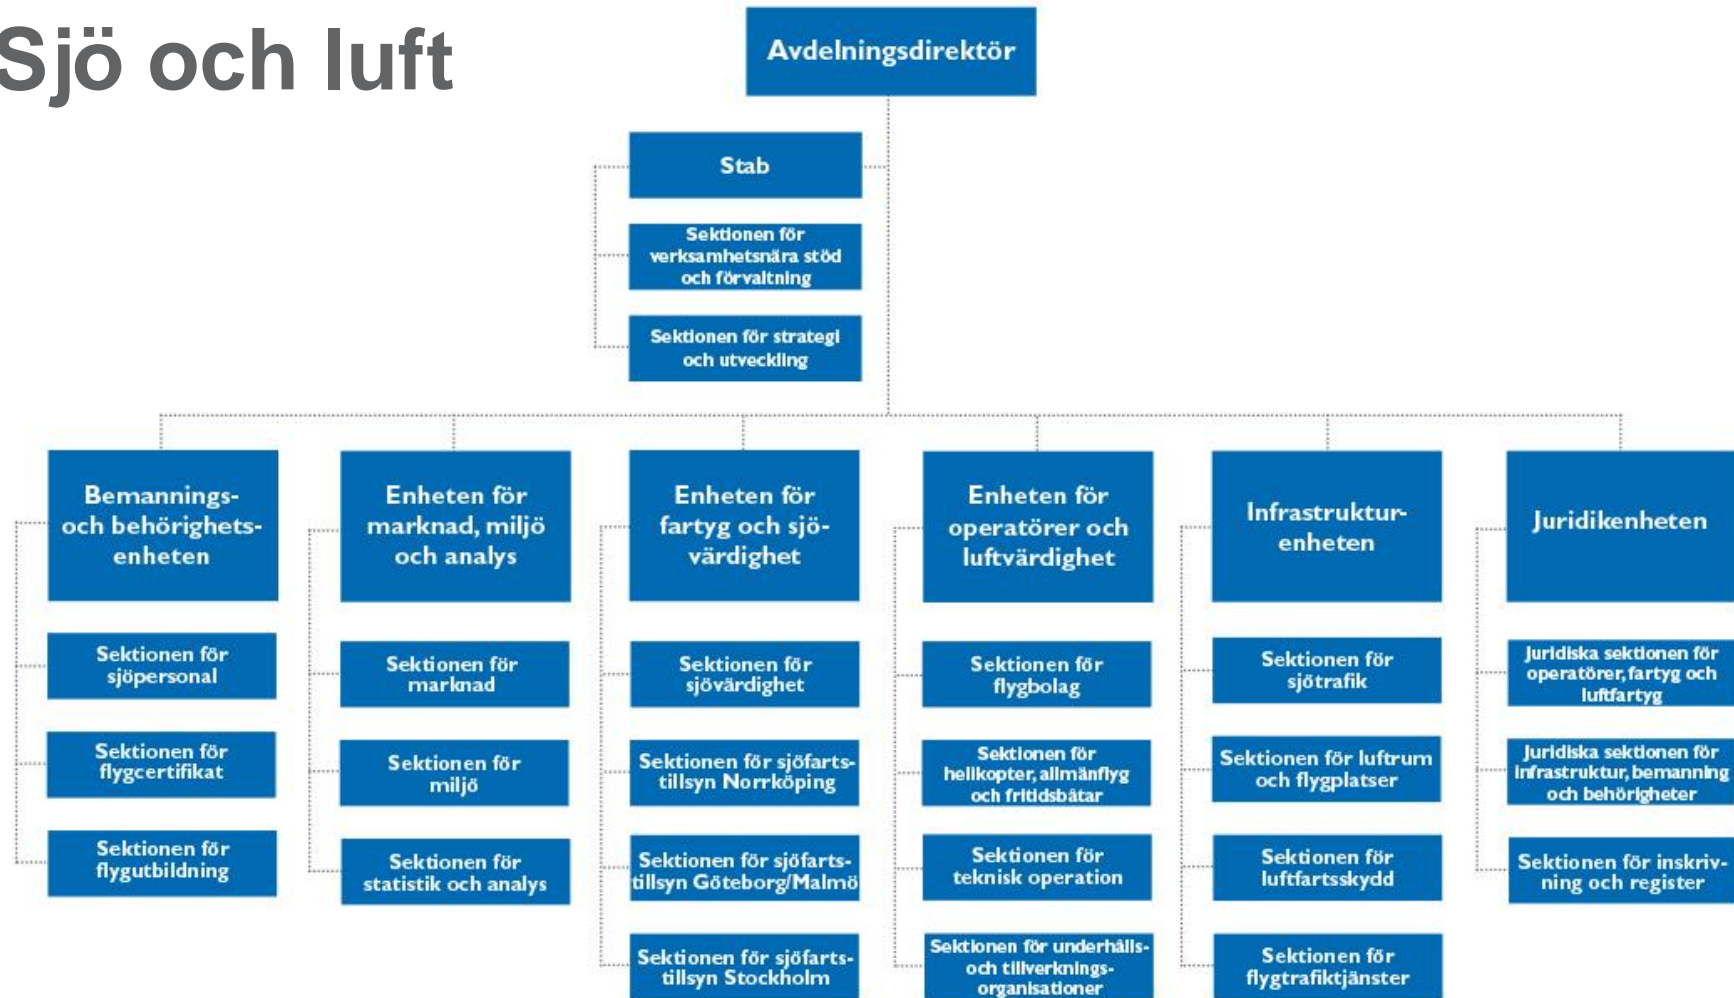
Sjö och luft

Avdelningsdirektör

Stab

Sektionen för verksamhetsnära stöd och förvaltning

Sektionen för strategi och utveckling

Bemannings- och behörighetsenheten

Sektionen för sjöpersonal

Sektionen för flygcertifikat

Sektionen för flygutbildning

Enheten för marknad, miljö och analys

Sektionen för marknad

Sektionen för miljö

Sektionen för statistik och analys

Enheten för fartyg och sjövärdighet

Sektionen för sjövärdighet

Sektionen för sjöfartstillsyn Norrköping

Sektionen för sjöfartstillsyn Göteborg/Malmö

Sektionen för sjöfartstillsyn Stockholm

Enheten för operatörer och luftvärdighet

Sektionen för flygbolag

Sektionen för helikopter, allmänflyg och fritidsbåtar

Sektionen för teknisk operation

Sektionen för underhålls- och tillverkningsorganisationer

Infrastrukturenheten

Sektionen för sjötrafik

Sektionen för luftrum och flygplatser

Sektionen för luftfartsskydd

Sektionen för flygtrafiktjänster

Juridikenheten

Juridiska sektionen för operatörer, fartyg och luftfartyg

Juridiska sektionen för infrastruktur, bemanning och behörigheter

Sektionen för inskrivning och register